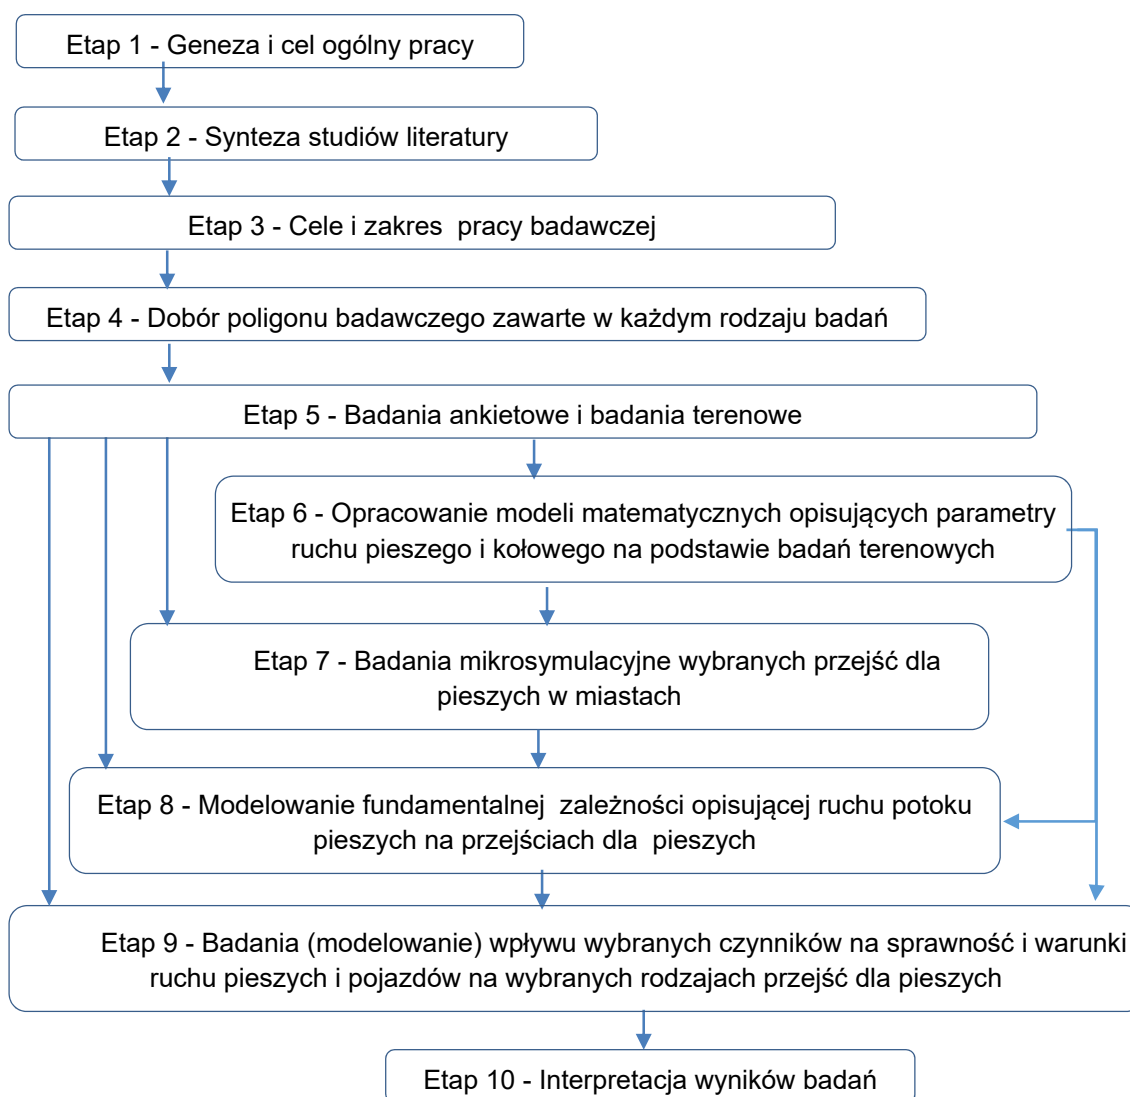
Etap 1 - Geneza i cel ogólny pracy

Etap 2 - Synteza studiów literatury

Etap 3 - Cele i zakres pracy badawczej

Etap 4 - Dobór poligonu badawczego zawarte w każdym rodzaju badań

Etap 5 - Badania ankietowe i badania terenowe

Etap 6 - Opracowanie modeli matematycznych opisujących parametry ruchu pieszego i kołowego na podstawie badań terenowych

Etap 7 - Badania mikrosymulacyjne wybranych przejść dla pieszych w miastach

Etap 8 - Modelowanie fundamentalnej zależności opisującej ruchu potoku pieszych na przejściach dla pieszych

Etap 9 - Badania (modelowanie) wpływu wybranych czynników na sprawność i warunki ruchu pieszych i pojazdów na wybranych rodzajach przejść dla pieszych

Etap 10 - Interpretacja wyników badań